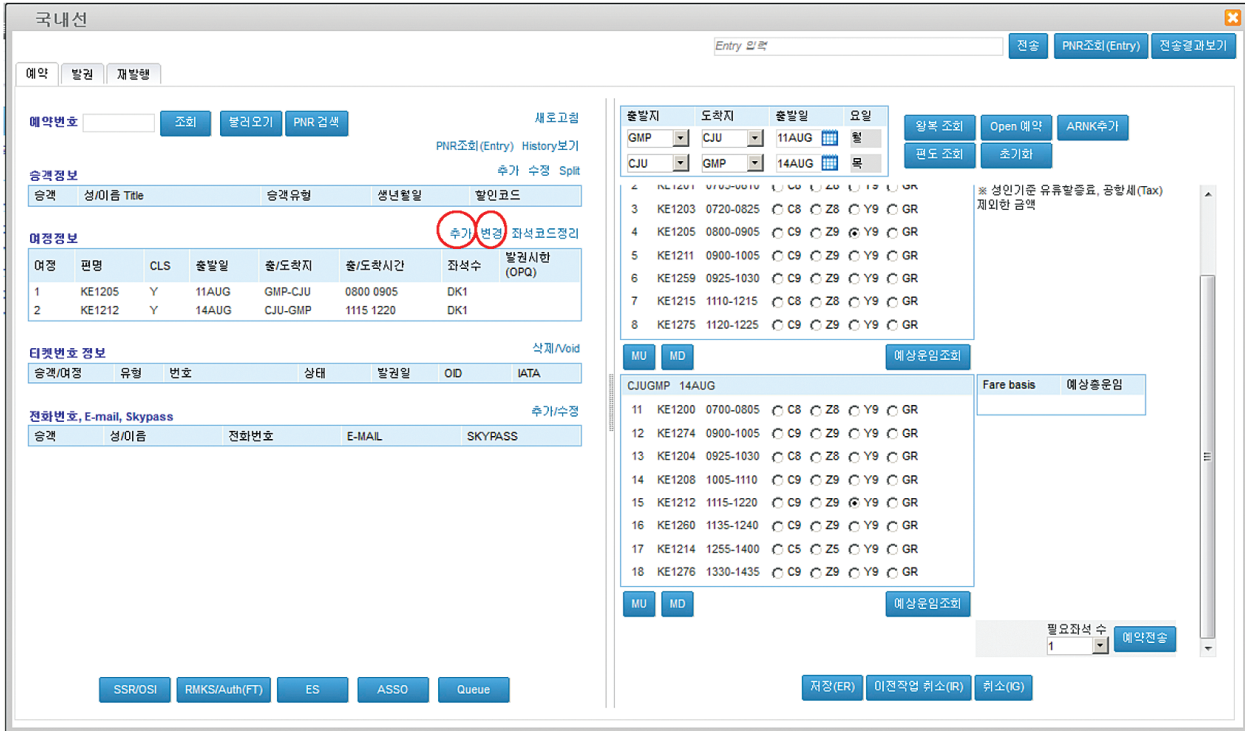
국내선

Entry 입력 전송 PNR조회(Entry) 전송결과보기

예약 발권 재발행

예약번호 조회 불러오기 PNR 검색 새로고침

PNR조회(Entry) History보기

승객정보 추가 수정 Split

| 승객 | 성/이름 Title | 승객유형 | 생년월일 | 할인코드 |
|---|---|---|---|---|

여정정보 추가 변경 좌석코드정리

| 여정 | 편명 | CLS | 출발일 | 출/도착지 | 출/도착시간 | 좌석수 | 발권시한 (OPQ) |
|---|---|---|---|---|---|---|---|
| 1 | KE1205 | Y | 11AUG | GMP-CJU | 0800 0905 | DK1 | |
| 2 | KE1212 | Y | 14AUG | CJU-GMP | 1115 1220 | DK1 | |

티켓번호 정보 삭제/Void

| 승객/여정 | 유형 | 번호 | 상태 | 발권일 | OID | IATA |
|---|---|---|---|---|---|---|

전화번호, E-mail, Skypass 추가/수정

| 승객 | 성/이름 | 전화번호 | E-MAIL | SKYPASS |
|---|---|---|---|---|

SSR/OSI RMKS/Auth(FT) ES ASSO Queue

| 출발지 | 도착지 | 출발일 | 요일 |
|---|---|---|---|
| GMP | CJU | 11AUG | 월 |
| CJU | GMP | 14AUG | 목 |

왕복 조회 Open 예약 ARNK추가
편도 조회 초기화

2 KE1201 0705-0810 C8 Z8 Y9 GR
3 KE1203 0720-0825 C8 Z8 Y9 GR
4 KE1205 0800-0905 C9 Z9 Y9 GR
5 KE1211 0900-1005 C9 Z9 Y9 GR
6 KE1259 0925-1030 C9 Z9 Y9 GR
7 KE1215 1110-1215 C8 Z8 Y9 GR
8 KE1275 1120-1225 C9 Z9 Y9 GR

※ 성인기준 유류할증료, 공항세(Tax) 제외한 금액

MU MD 예상운임조회

CJUGMP 14AUG
11 KE1200 0700-0805 C8 Z8 Y9 GR
12 KE1274 0900-1005 C9 Z9 Y9 GR
13 KE1204 0925-1030 C8 Z8 Y9 GR
14 KE1208 1005-1110 C9 Z9 Y9 GR
15 KE1212 1115-1220 C9 Z9 Y9 GR
16 KE1260 1135-1240 C9 Z9 Y9 GR
17 KE1214 1255-1400 C5 Z5 Y9 GR
18 KE1276 1330-1435 C9 Z9 Y9 GR

Fare basis 예상총운임

MU MD 예상운임조회

필요좌석 수 1 예약전송

저장(ER) 이전작업 취소(IR) 취소(IG)